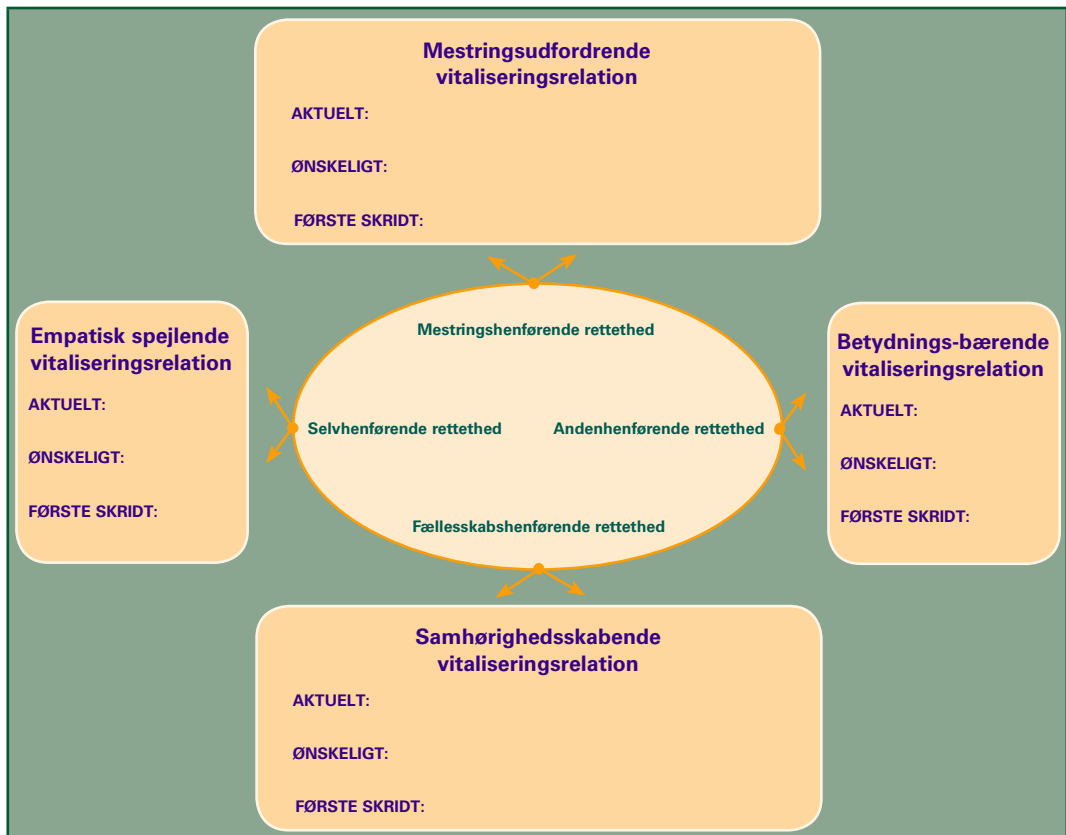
Mestringsudfordrende vitaliseringsrelation

AKTUELT:

ØNSKELIGT:

FØRSTE SKRIDT:

Empatisk spejlende vitaliseringsrelation

AKTUELT:

ØNSKELIGT:

FØRSTE SKRIDT:

Mestringshenførende rettethed

Selvhenførende rettethed

Andenhenførende rettethed

Fællesskabshenførende rettethed

Betydnings-bærende vitaliseringsrelation

AKTUELT:

ØNSKELIGT:

FØRSTE SKRIDT:

Samhørighedsskabende vitaliseringsrelation

AKTUELT:

ØNSKELIGT:

FØRSTE SKRIDT: